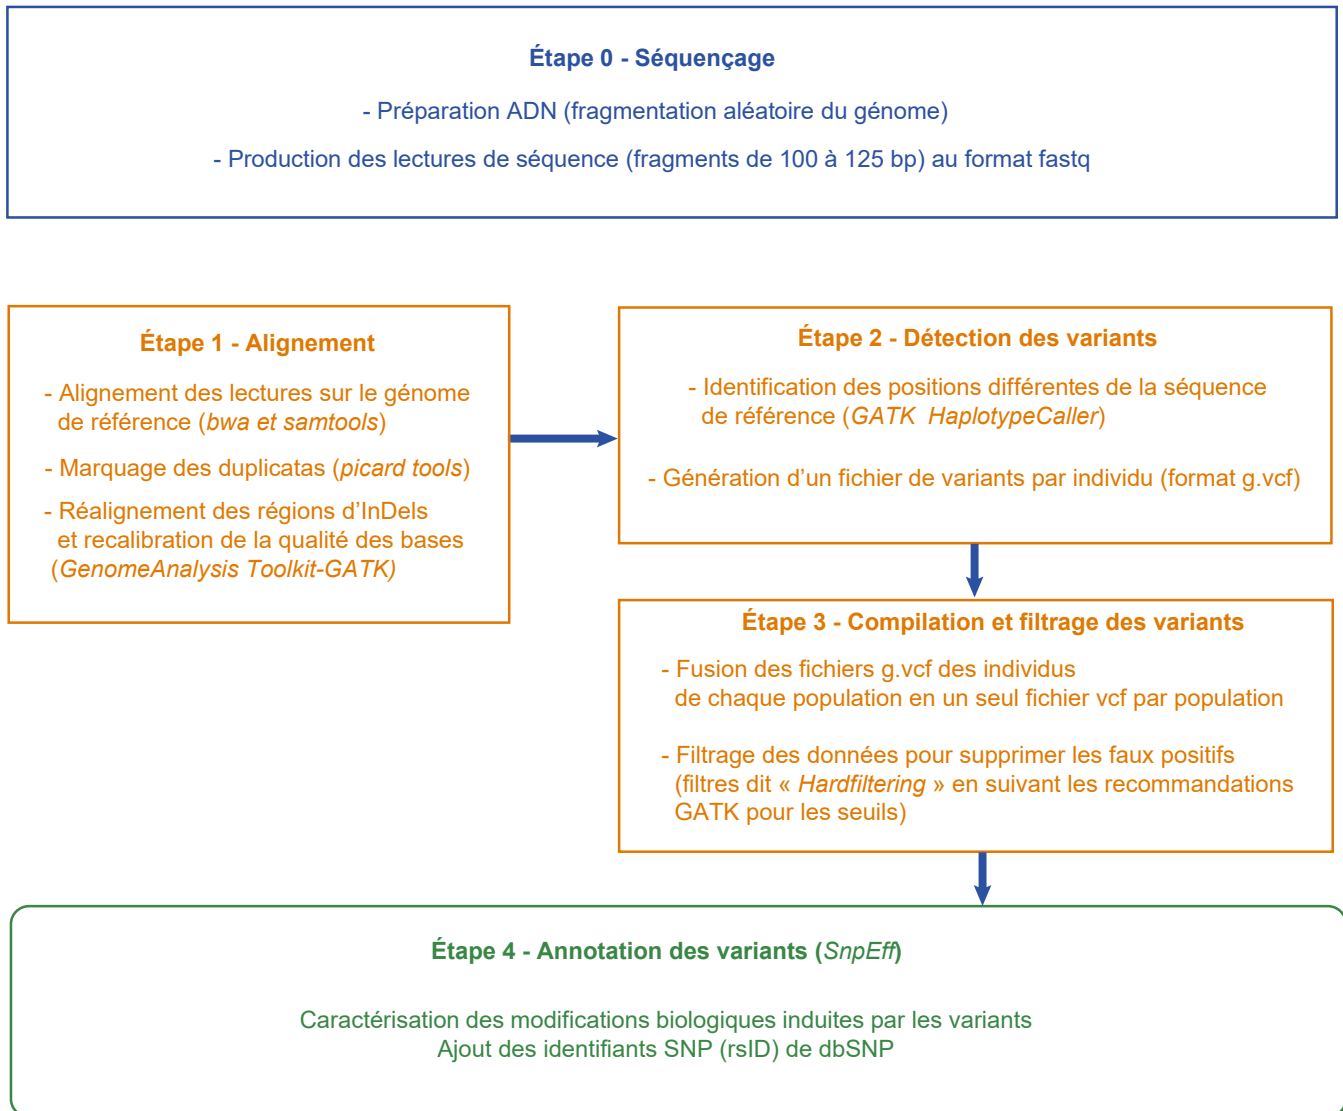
Étape 0 - Séquençage

- Préparation ADN (fragmentation aléatoire du génome)

- Production des lectures de séquence (fragments de 100 à 125 bp) au format fastq

Étape 1 - Alignement

- Alignement des lectures sur le génome de référence (bwa et samtools)

- Marquage des duplicatas (picard tools)

- Réalignement des régions d'InDels et recalibration de la qualité des bases (GenomeAnalysis Toolkit-GATK)

Étape 2 - Détection des variants

- Identification des positions différentes de la séquence de référence (GATK HaplotypeCaller)

- Génération d'un fichier de variants par individu (format g.vcf)

Étape 3 - Compilation et filtrage des variants

- Fusion des fichiers g.vcf des individus de chaque population en un seul fichier vcf par population

- Filtrage des données pour supprimer les faux positifs (filtres dit « Hardfiltering » en suivant les recommandations GATK pour les seuils)

Étape 4 - Annotation des variants (SnpEff)

Caractérisation des modifications biologiques induites par les variants
Ajout des identifiants SNP (rsID) de dbSNP